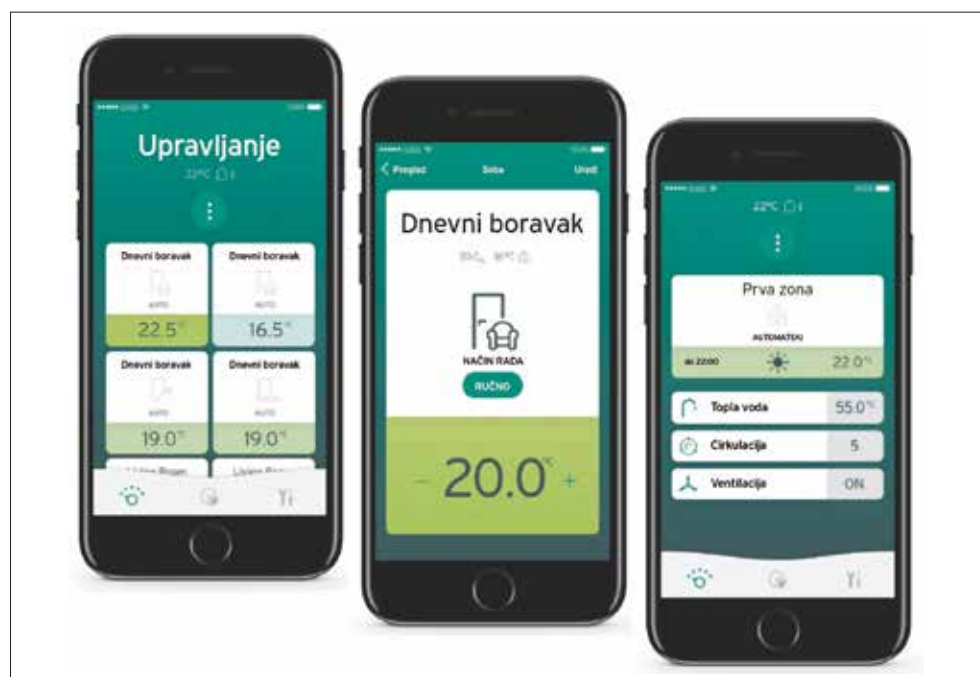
Upravljanje

22°C

Dnevni boravak

AUTO

22.5°C

Dnevni boravak

AUTO

16.5°C

Dnevni boravak

AUTO

19.0°C

Dnevni boravak

AUTO

19.0°C

Living Room

Living Room

< Pregled

Soba

Uredi

Dnevni boravak

NAČIN RADA

RUČNO

– 20.0°C +

22°C

Prva zona

AUTOMATSKI

do 22:00

22.0°C

Topla voda

55.0°C

Cirkulacija

5

Ventilacija

ON